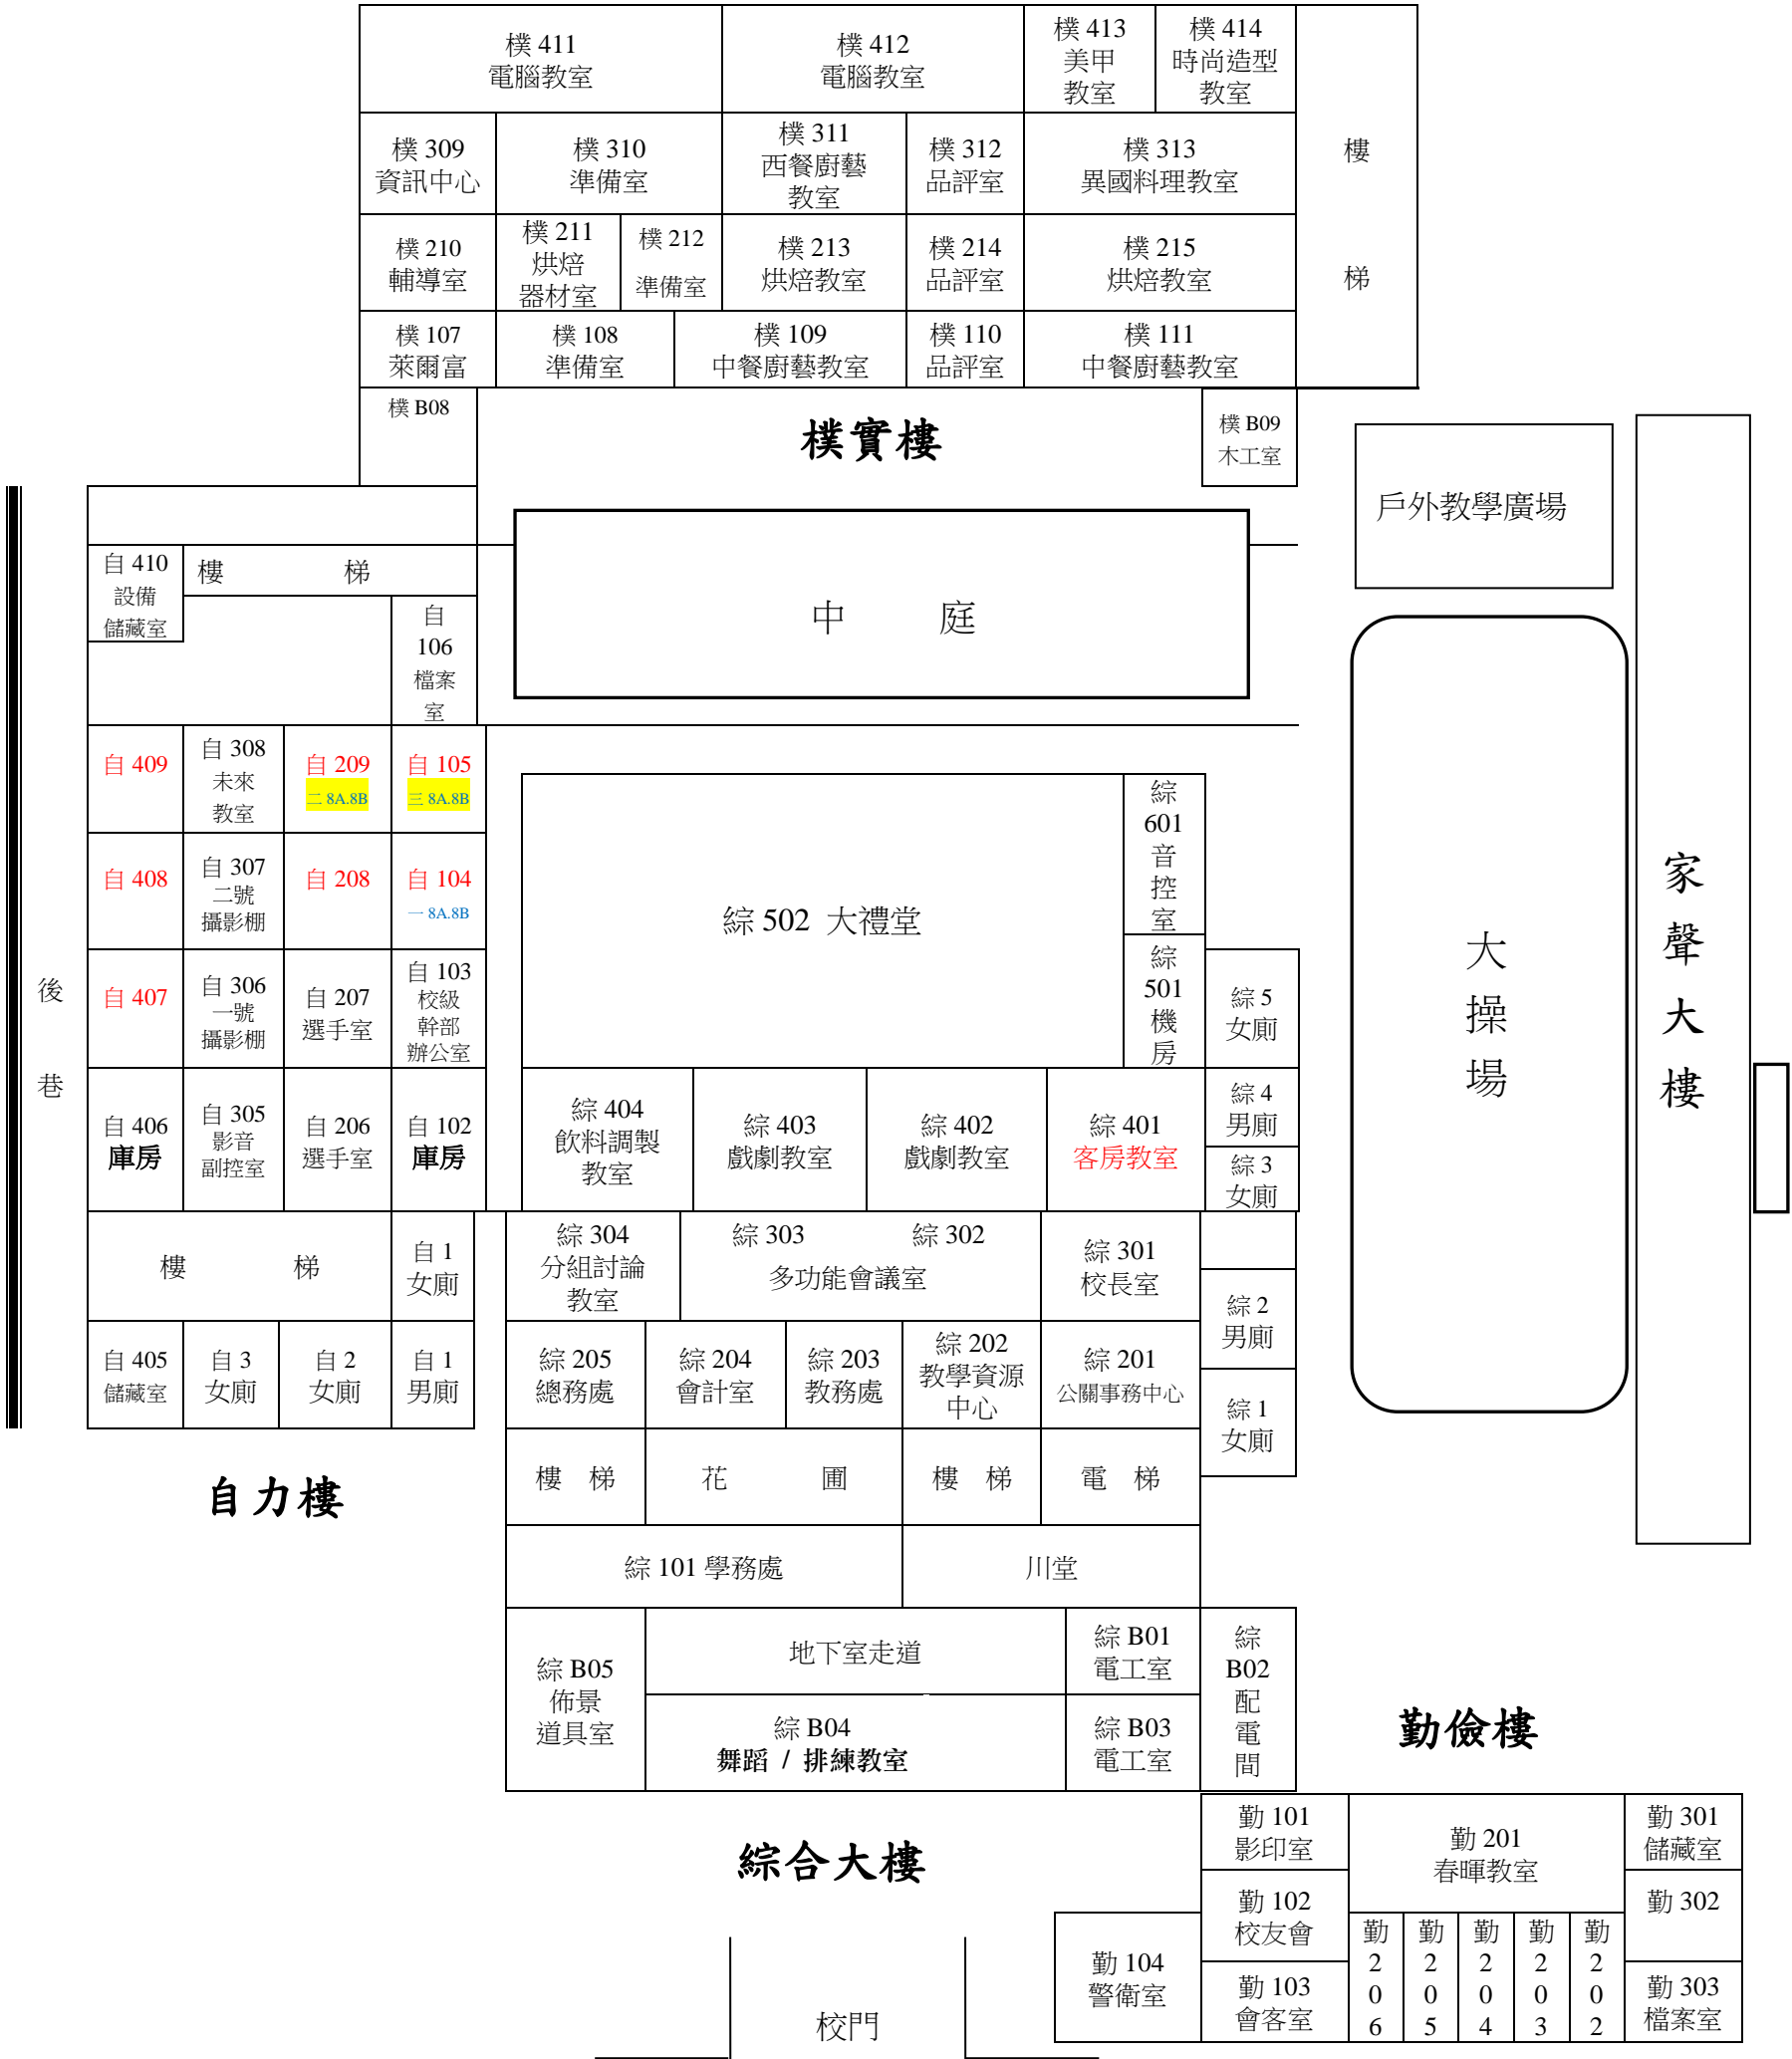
樸 411
電腦教室

樸 412
電腦教室

樸 413
美甲
教室

樸 414
時尚造型
教室

樸 309
資訊中心

樸 310
準備室

樸 311
西餐廚藝
教室

樸 312
品評室

樸 313
異國料理教室

樓

梯

樸 210
輔導室

樸 211
烘焙
器材室

樸 212
準備室

樸 213
烘焙教室

樸 214
品評室

樸 215
烘焙教室

樸 107
萊爾富

樸 108
準備室

樸 109
中餐廚藝教室

樸 110
品評室

樸 111
中餐廚藝教室

樸 B08

樸實樓

樸 B09
木工室

戶外教學廣場

自 410
設備
儲藏室

樓 梯

自
106
檔案
室

中 庭

大
操
場

家
聲
大
樓

自 409

自 308
未來
教室

自 209
二 8A.8B

自 105
三 8A.8B

綜
601
音
控
室

自 408

自 307
二號
攝影棚

自 208

自 104
一 8A.8B

綜 502 大禮堂

綜
501
機
房

綜 5
女廁

後

巷

自 407

自 306
一號
攝影棚

自 207
選手室

自 103
校級
幹部
辦公室

自 406
庫房

自 305
影音
副控室

自 206
選手室

自 102
庫房

綜 404
飲料調製
教室

綜 403
戲劇教室

綜 402
戲劇教室

綜 401
客房教室

綜 4
男廁

綜 3
女廁

樓 梯

自 1
女廁

綜 304
分組討論
教室

綜 303 綜 302
多功能會議室

綜 301
校長室

綜 2
男廁

自 405
儲藏室

自 3
女廁

自 2
女廁

自 1
男廁

綜 205
總務處

綜 204
會計室

綜 203
教務處

綜 202
教學資源
中心

綜 201
公關事務中心

綜 1
女廁

自力樓

樓 梯

花 圃

樓 梯

電 梯

綜 101 學務處

川堂

綜 B05
佈景
道具室

地下室走道

綜 B04
舞蹈 / 排練教室

綜 B01
電工室

綜 B03
電工室

綜
B02
配
電
間

勤儉樓

綜合大樓

勤 101
影印室

勤 102
校友會

勤 103
會客室

勤 104
警衛室

勤 201
春暉教室

勤 206

勤 205

勤 204

勤 203

勤 202

勤 301
儲藏室

勤 302

勤 303
檔案室

校門